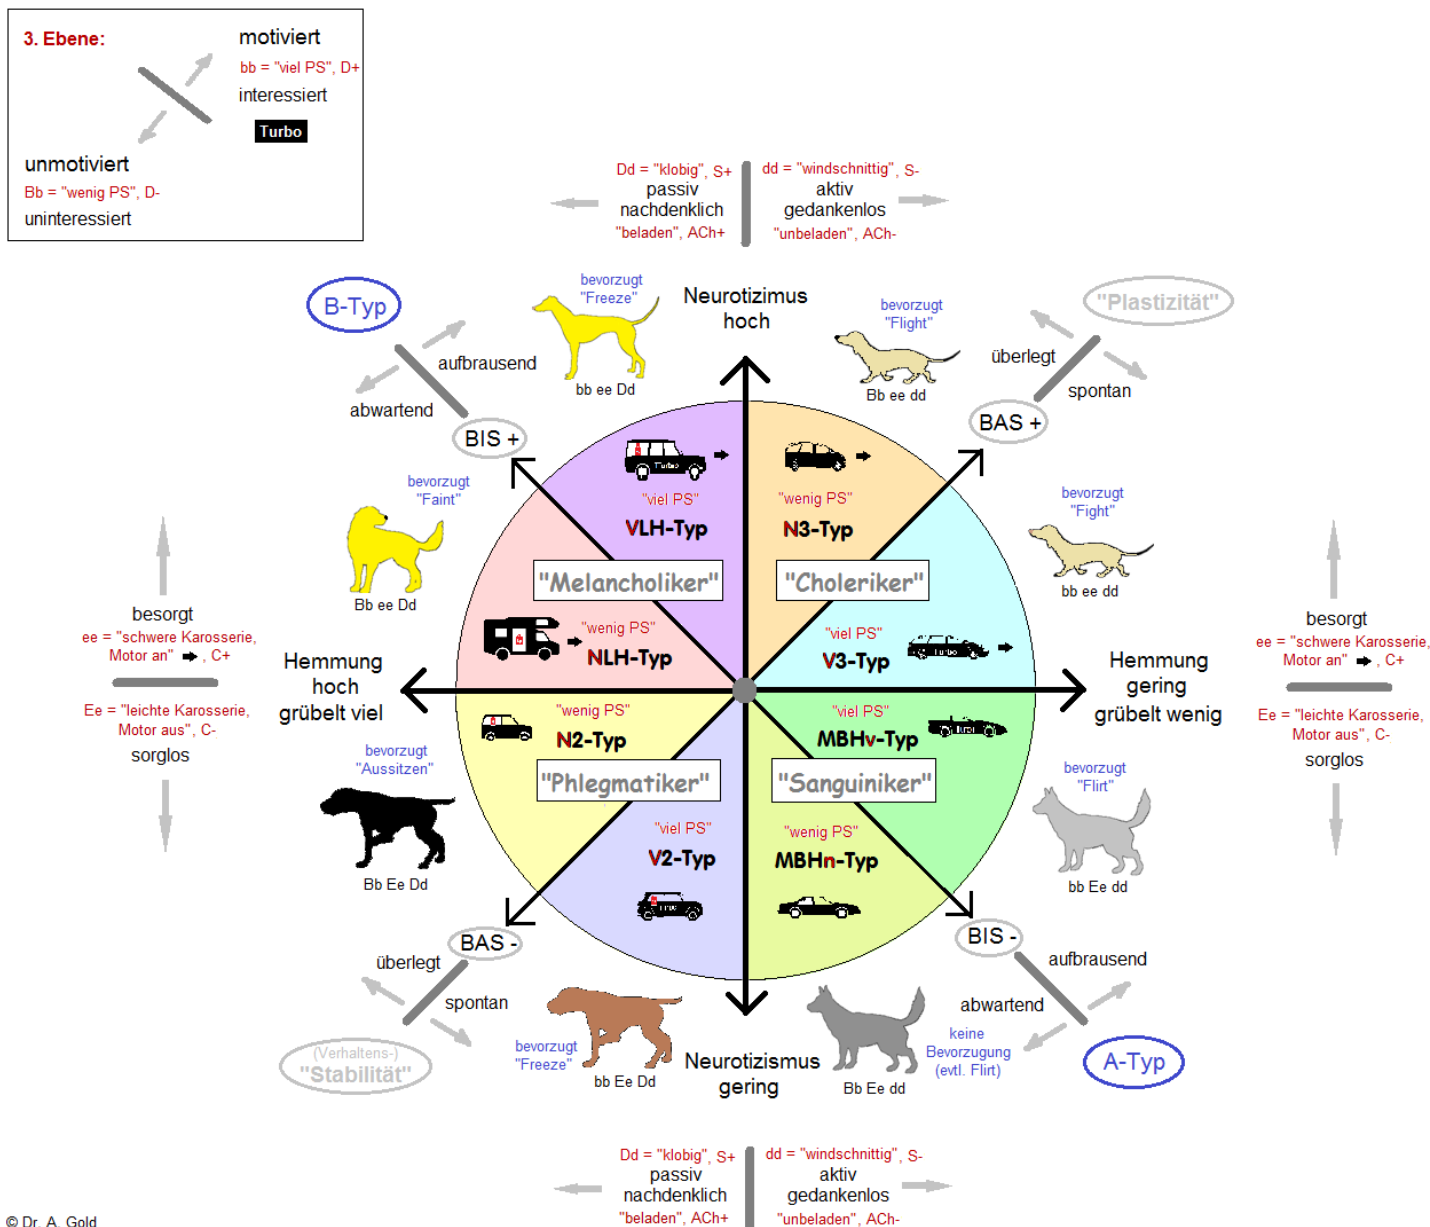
3. Ebene:

motiviert
bb = "viel PS", D+
interessiert
Turbo

unmotiviert
Bb = "wenig PS", D-
uninteressiert

Dd = "klobig", S+
passiv
nachdenklich
"beladen", ACh+

dd = "windschnittig", S-
aktiv
gedankenlos
"unbeladen", ACh-

B-Typ

bevorzugt
"Freeze"
bb ee Dd

Neurotizimus
hoch

bevorzugt
"Flight"
Bb ee dd

"Plastizität"

aufbrausend
abwartend
BIS +

überlegt
spontan
BAS +

bevorzugt
"Faint"
Bb ee Dd

"viel PS"
VLH-Typ

"wenig PS"
N3-Typ

bevorzugt
"Fight"
bb ee dd

"Melancholiker"
"Choleriker"

besorgt
ee = "schwere Karosserie, Motor an" , C+
Ee = "leichte Karosserie, Motor aus", C-
sorglos

"wenig PS"
NLH-Typ

"viel PS"
V3-Typ

besorgt
ee = "schwere Karosserie, Motor an" , C+
Ee = "leichte Karosserie, Motor aus", C-
sorglos

Hemmung
hoch
grübelt viel

Hemmung
gering
grübelt wenig

"wenig PS"
N2-Typ

"viel PS"
MBHv-Typ

bevorzugt
"Aussitzen"
Bb Ee Dd

"Phlegmatiker"
"Sanguiniker"

bevorzugt
"Flirt"
bb Ee dd

"viel PS"
V2-Typ

"wenig PS"
MBHn-Typ

BAS -
überlegt
spontan

BIS -
aufbrausend
abwartend

(Verhaltens-)
"Stabilität"

bevorzugt
"Freeze"
bb Ee Dd

Neurotizismus
gering

Bb Ee dd

keine
Bevorzugung
(evtl. Flirt)

A-Typ

Dd = "klobig", S+
passiv
nachdenklich
"beladen", ACh+

dd = "windschnittig", S-
aktiv
gedankenlos
"unbeladen", ACh-

© Dr. A. Gold